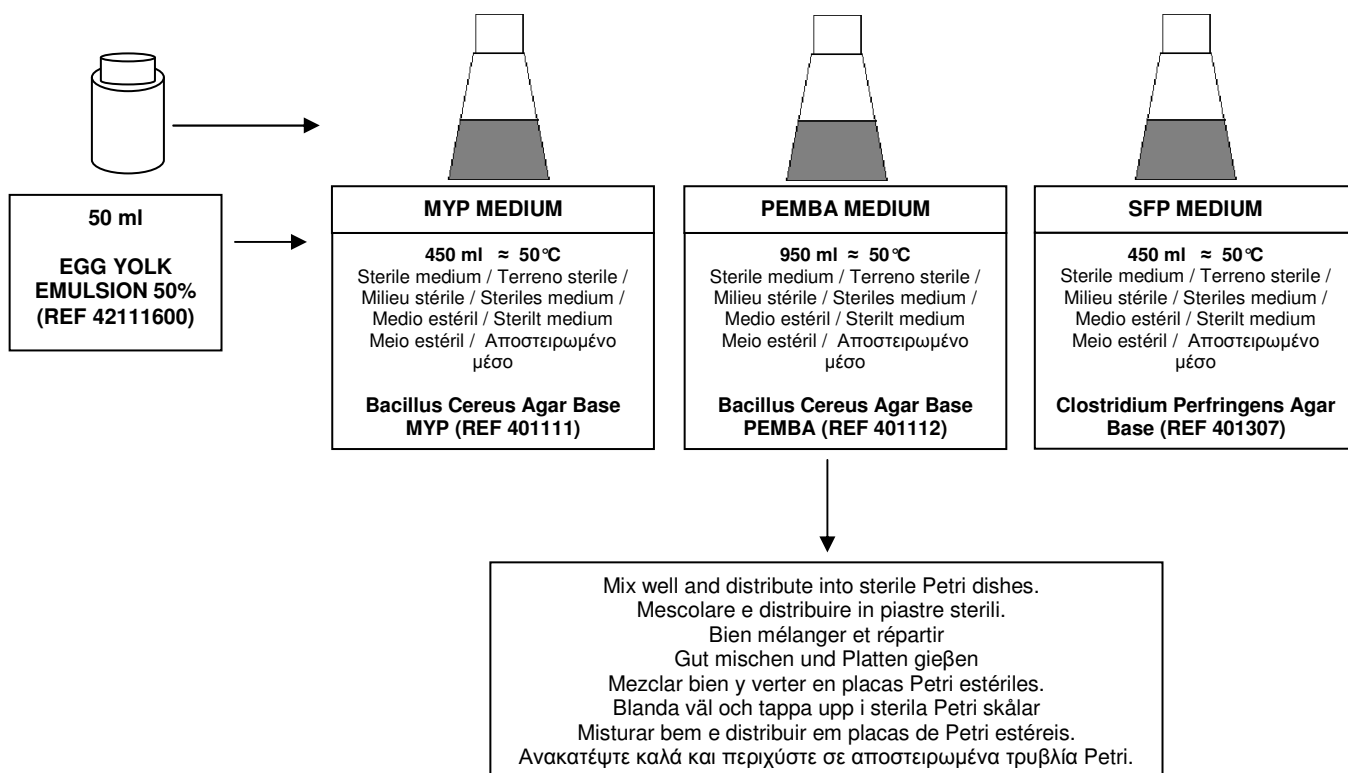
50 ml

EGG YOLK EMULSION 50% (REF 42111600)

MYP MEDIUM

450 ml ≈ 50°C
Sterile medium / Terreno sterile / Milieu stérile / Steriles medium / Medio estéril / Sterilt medium Meio estéril / Αποστειρωμένο μέσο

Bacillus Cereus Agar Base MYP (REF 401111)

PEMBA MEDIUM

950 ml ≈ 50°C
Sterile medium / Terreno sterile / Milieu stérile / Steriles medium / Medio estéril / Sterilt medium Meio estéril / Αποστειρωμένο μέσο

Bacillus Cereus Agar Base PEMBA (REF 401112)

SFP MEDIUM

450 ml ≈ 50°C
Sterile medium / Terreno sterile / Milieu stérile / Steriles medium / Medio estéril / Sterilt medium Meio estéril / Αποστειρωμένο μέσο

Clostridium Perfringens Agar Base (REF 401307)

Mix well and distribute into sterile Petri dishes.
Mescolare e distribuire in piastre sterili.
Bien mélanger et répartir
Gut mischen und Platten gieβen
Mezclar bien y verter en placas Petri estériles.
Blanda väl och tappa upp i sterila Petri skålar
Misturar bem e distribuir em placas de Petri estéreis.
Ανακατέψτε καλά και περιχύστε σε αποστειρωμένα τρυβλία Petri.